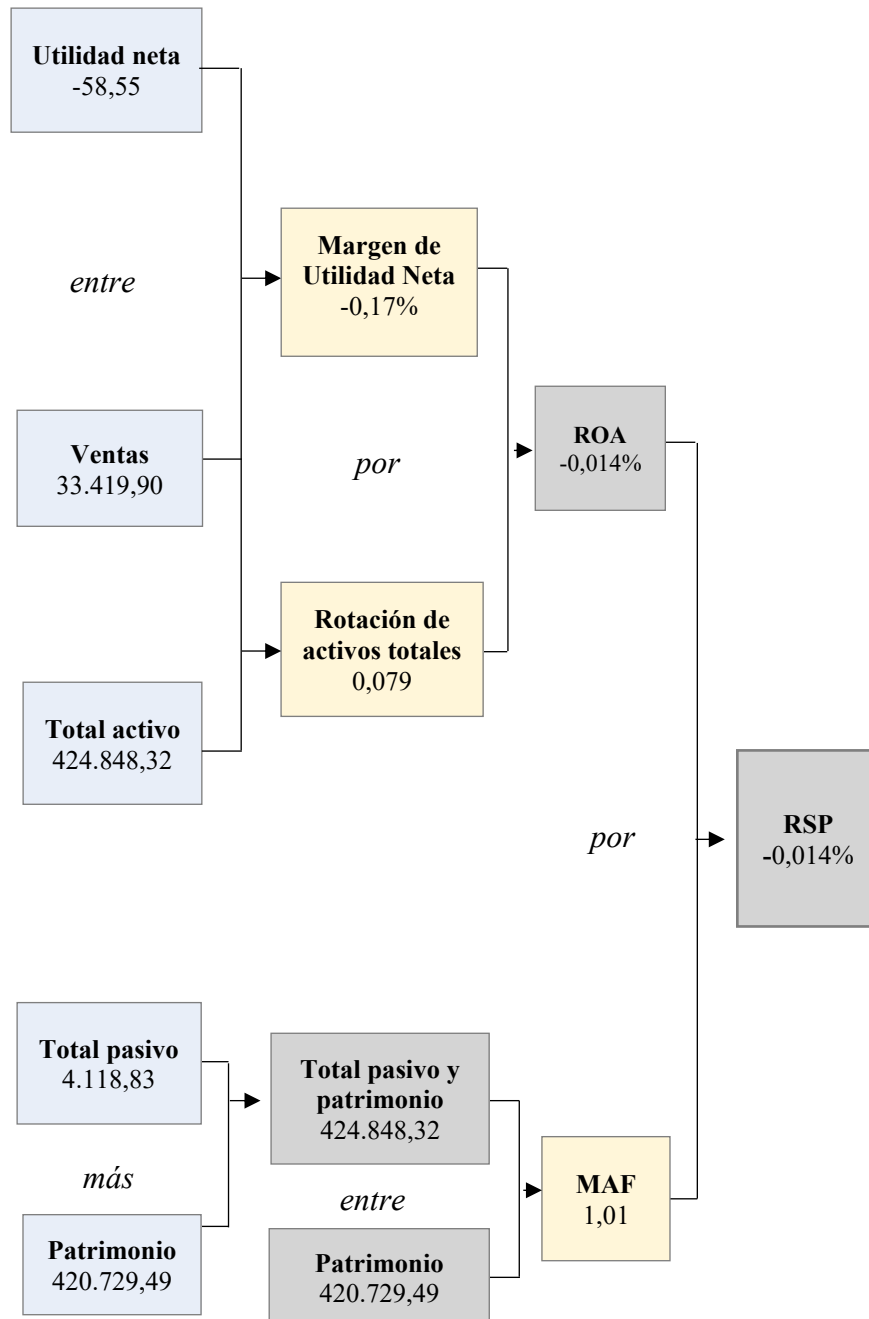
Utilidad neta
-58,55

entre

Ventas
33.419,90

Total activo
424.848,32

Margen de Utilidad Neta
-0,17%

por

Rotación de activos totales
0,079

ROA
-0,014%

por

RSP
-0,014%

Total pasivo
4.118,83

más

Patrimonio
420.729,49

Total pasivo y patrimonio
424.848,32

entre

Patrimonio
420.729,49

MAF
1,01